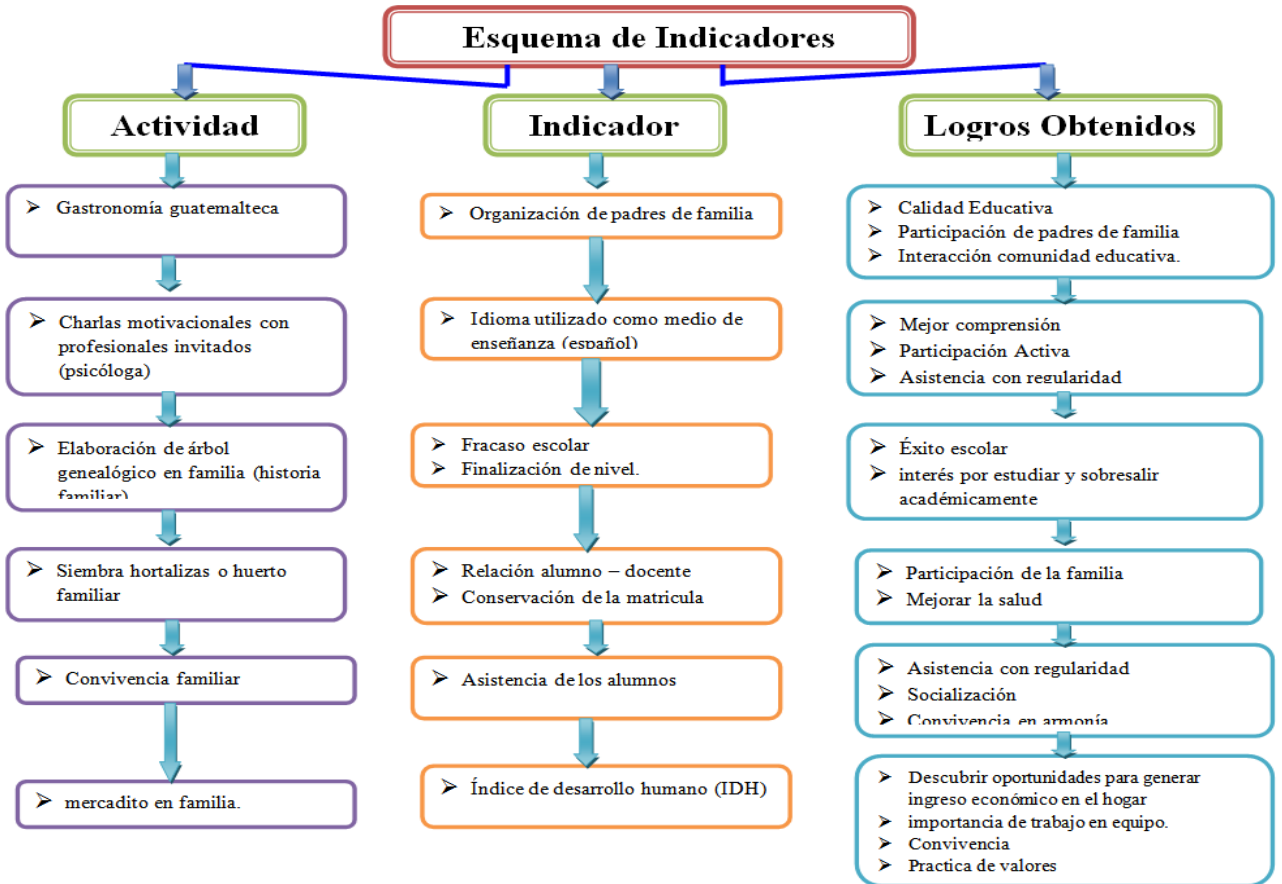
Esquema de Indicadores

Actividad

Indicador

Logros Obtenidos

➢ Gastronomía guatemalteca

➢ Charlas motivacionales con profesionales invitados (psicóloga)

➢ Elaboración de árbol genealógico en familia (historia familiar)

➢ Siembra hortalizas o huerto familiar

➢ Convivencia familiar

➢ mercadito en familia.

➢ Organización de padres de familia

➢ Idioma utilizado como medio de enseñanza (español)

➢ Fracaso escolar
➢ Finalización de nivel.

➢ Relación alumno – docente
➢ Conservación de la matricula

➢ Asistencia de los alumnos

➢ Índice de desarrollo humano (IDH)

➢ Calidad Educativa
➢ Participación de padres de familia
➢ Interacción comunidad educativa.

➢ Mejor comprensión
➢ Participación Activa
➢ Asistencia con regularidad

➢ Éxito escolar
➢ interés por estudiar y sobresalir académicamente

➢ Participación de la familia
➢ Mejorar la salud

➢ Asistencia con regularidad
➢ Socialización
➢ Convivencia en armonía

➢ Descubrir oportunidades para generar ingreso económico en el hogar
➢ importancia de trabajo en equipo.
➢ Convivencia
➢ Practica de valores